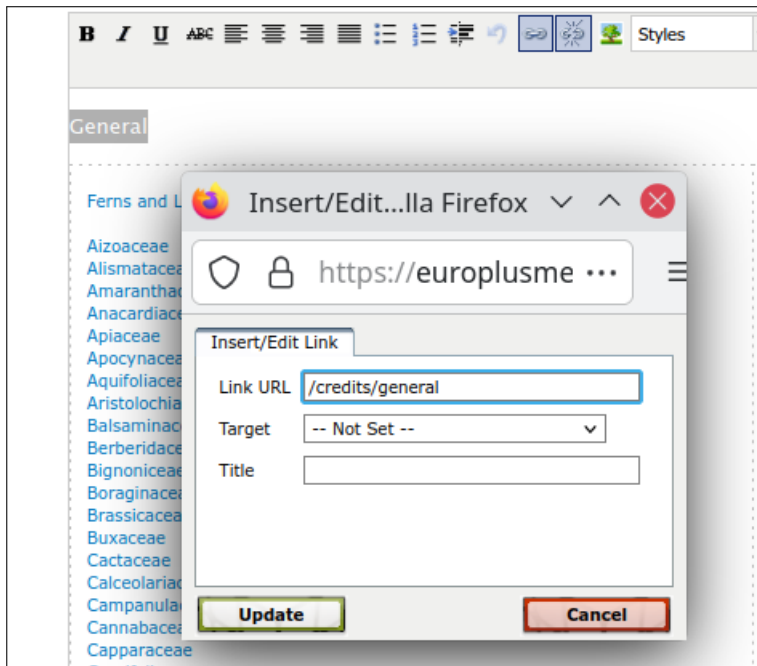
B I U ABC Styles

General

Ferns and L

Aizoaceae
Alismatacea
Amaranthac
Anacardiace
Apiaceae
Apocynacea
Aquifoliacea
Aristolochia
Balsaminac
Berberidace
Bignoniceae
Boraginacea
Brassicacea
Buxaceae
Cactaceae
Calceolariac
Campanulac
Cannabacea
Capparaceae

Insert/Edit...lla Firefox

https://europlusme ···

Insert/Edit Link

Link URL /credits/general

Target -- Not Set --

Title

Update

Cancel